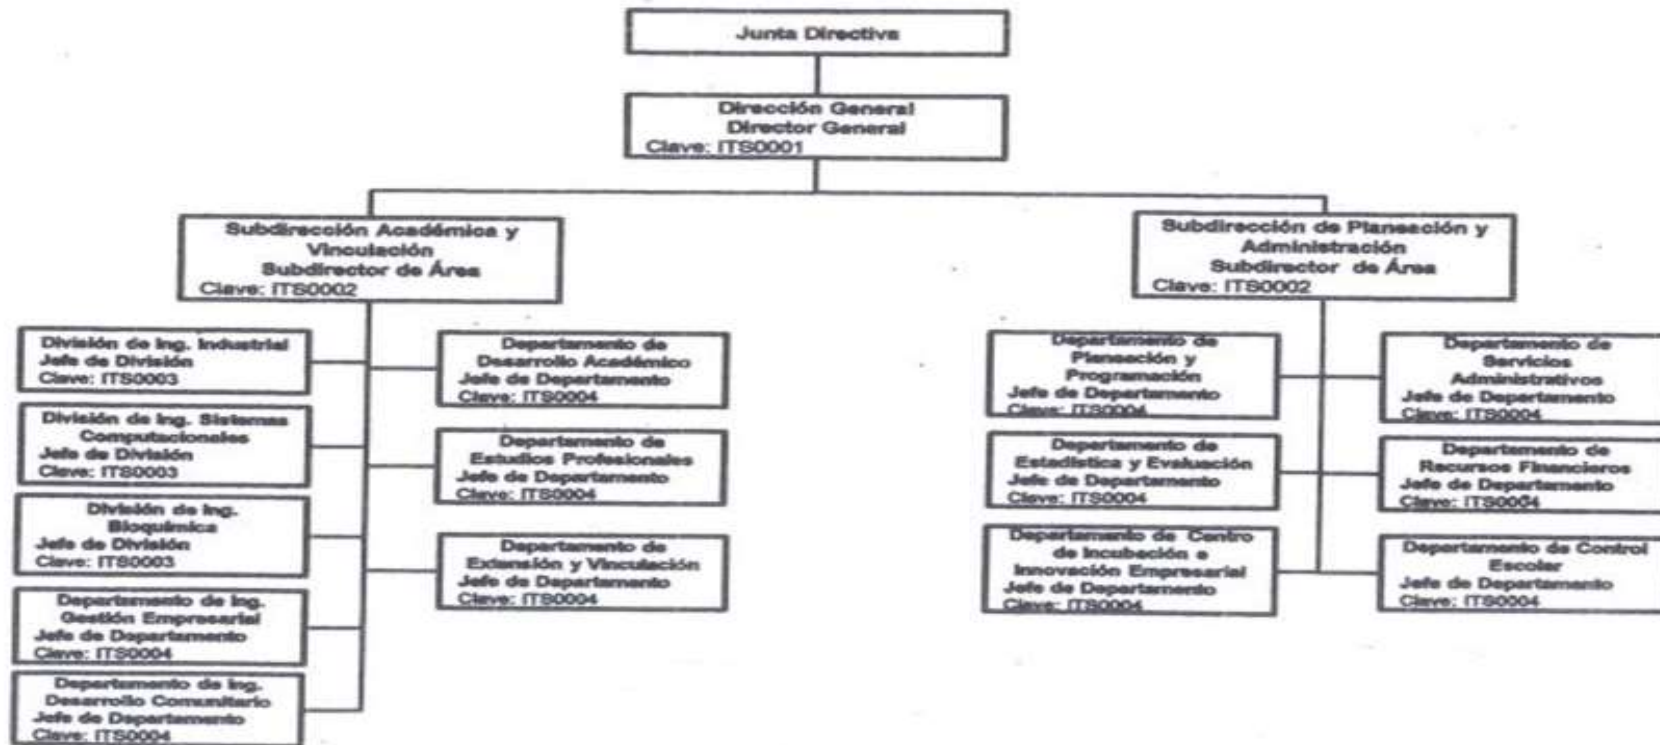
Junta Directiva

Dirección General
Director General
Clave: ITS0001

Subdirección Académica y Vinculación
Subdirector de Área
Clave: ITS0002

División de Ing. Industrial
Jefe de División
Clave: ITS0003

División de Ing. Sistemas Computacionales
Jefe de División
Clave: ITS0003

División de Ing. Bioquímica
Jefe de División
Clave: ITS0003

Departamento de Ing. Gestión Empresarial
Jefe de Departamento
Clave: ITS0004

Departamento de Ing. Desarrollo Comunitario
Jefe de Departamento
Clave: ITS0004

Departamento de Desarrollo Académico
Jefe de Departamento
Clave: ITS0004

Departamento de Estudios Profesionales
Jefe de Departamento
Clave: ITS0004

Departamento de Extensión y Vinculación
Jefe de Departamento
Clave: ITS0004

Subdirección de Planeación y Administración
Subdirector de Área
Clave: ITS0002

Departamento de Planeación y Programación
Jefe de Departamento
Clave: ITS0004

Departamento de Estadística y Evaluación
Jefe de Departamento
Clave: ITS0004

Departamento de Centro de Incubación e Innovación Empresarial
Jefe de Departamento
Clave: ITS0004

Departamento de Servicios Administrativos
Jefe de Departamento
Clave: ITS0004

Departamento de Recursos Financieros
Jefe de Departamento
Clave: ITS0004

Departamento de Control Escolar
Jefe de Departamento
Clave: ITS0004